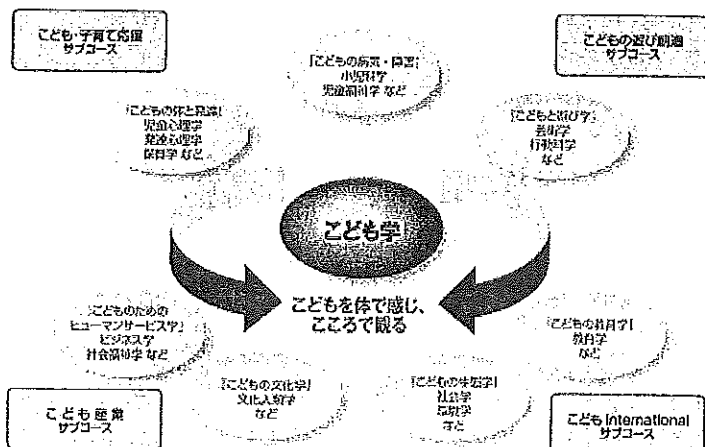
こども・子育て応援
サブコース

「こどもの病気・障害」
小児科学
児童精神学 など

こどもの遊び創造
サブコース

「こどもの体と発達」
児童心理学
発達心理学
保育学 など

「こどもと遊び学」
芸術学
行動科学
など

こども学

こどもを体で感じ、
こころで観る

「こどものための
ヒューマンサービス学」
ビジネス学
社会福祉学 など

「こどもの教育学」
教育学
など

「こどもの文化学」
文化人類学
など

「こどもの生態学」
社会学
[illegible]
など

こども産業
サブコース

こども International
サブコース